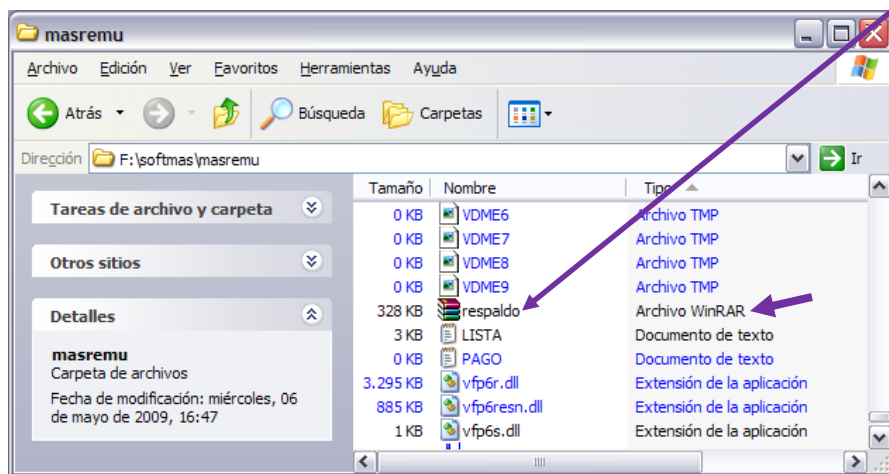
masremu

Archivo Edición Ver Favoritos Herramientas Ayuda

Atrás Búsqueda Carpetas

Dirección F:\softmas\masremu Ir

Tareas de archivo y carpeta

Otros sitios

Detalles

masremu
Carpeta de archivos

Fecha de modificación: miércoles, 06 de mayo de 2009, 16:47

| Tamaño | Nombre | Tipo |
|---|---|---|
| 0 KB | VDME6 | Archivo TMP |
| 0 KB | VDME7 | Archivo TMP |
| 0 KB | VDME8 | Archivo TMP |
| 0 KB | VDME9 | Archivo TMP |
| 328 KB | respaldo | Archivo WinRAR |
| 3 KB | LISTA | Documento de texto |
| 0 KB | PAGO | Documento de texto |
| 3.295 KB | vfp6r.dll | Extensión de la aplicación |
| 885 KB | vfp6resn.dll | Extensión de la aplicación |
| 1 KB | vfp6s.dll | Extensión de la aplicación |